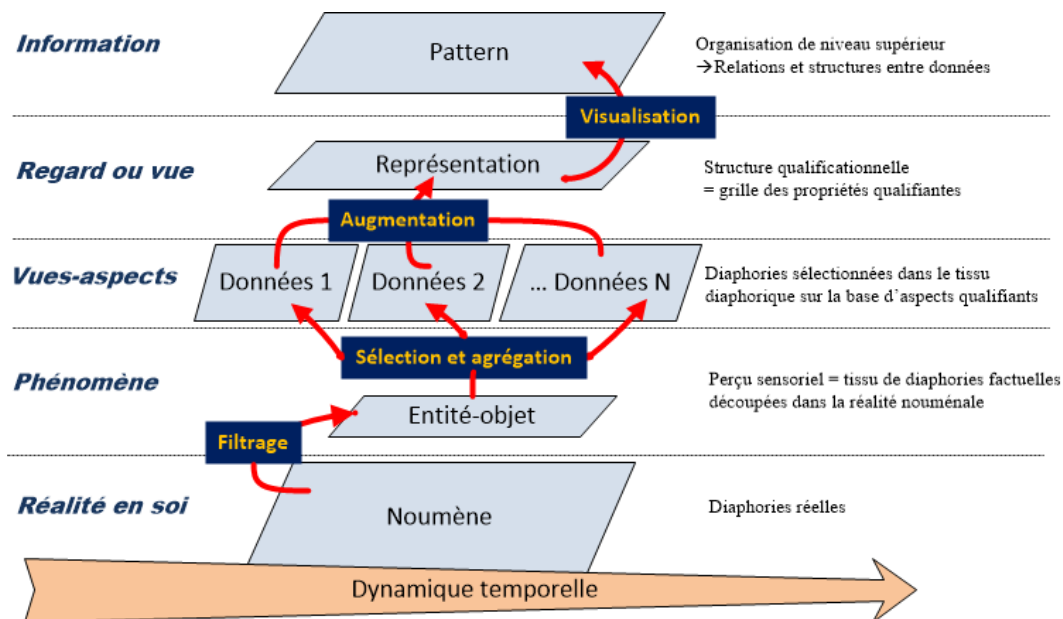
Information

Pattern

Organisation de niveau supérieur
→Relations et structures entre données

Visualisation

Regard ou vue

Représentation

Structure qualificationnelle
= grille des propriétés qualifiantes

Augmentation

Vues-aspects

Données 1

Données 2

... Données N

Diaphories sélectionnées dans le tissu diaphorique sur la base d'aspects qualifiants

Sélection et agrégation

Phénomène

Perçu sensoriel = tissu de diaphories factuelles découpées dans la réalité nouménale

Entité-objet

Filtrage

Réalité en soi

Noumène

Diaphories réelles

Dynamique temporelle